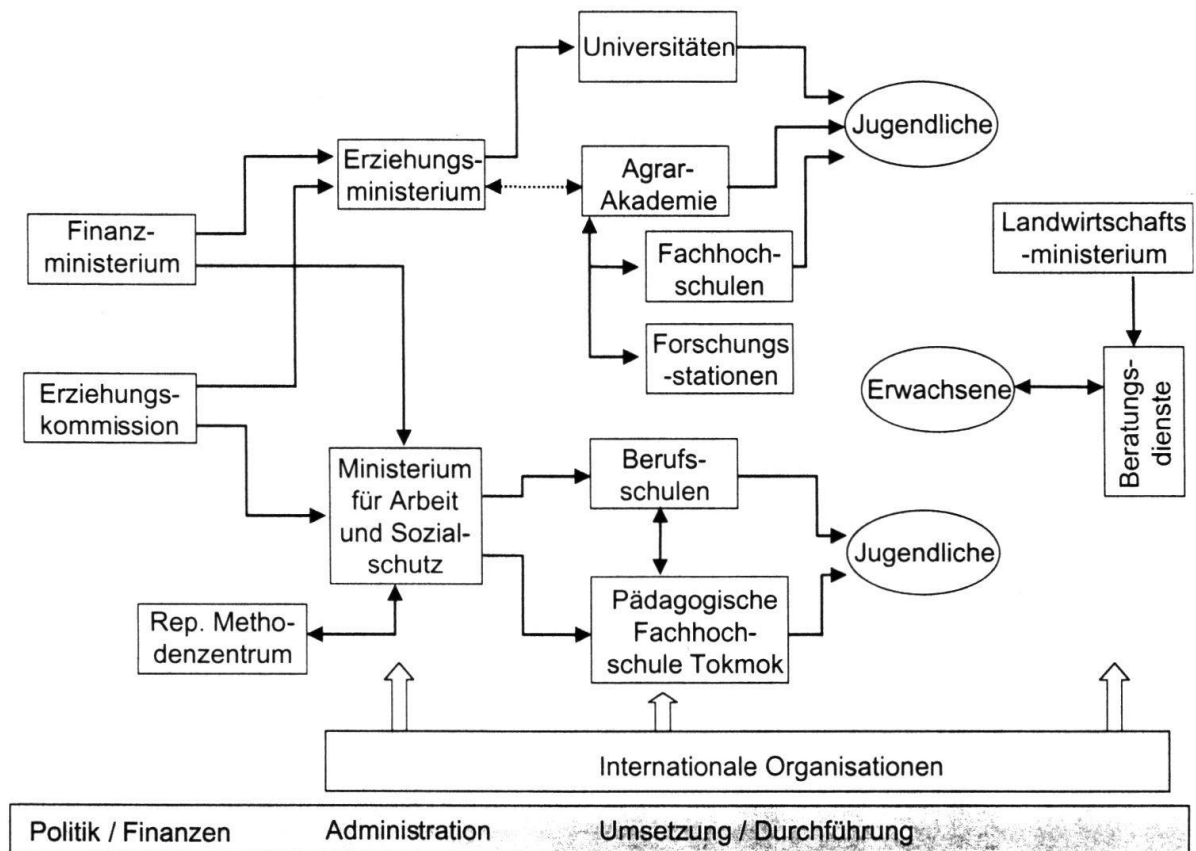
Universitäten

Jugendliche

Erziehungsministerium

Agrar-Akademie

Finanzministerium

Fachhochschulen

Landwirtschafts-ministerium

Forschungs-stationen

Erziehungskommission

Erwachsene

Beratungsdienste

Ministerium für Arbeit und Sozialschutz

Berufsschulen

Jugendliche

Rep. Methodenzentrum

Pädagogische Fachhochschule Tokmok

Internationale Organisationen

Politik / Finanzen Administration Umsetzung / Durchführung